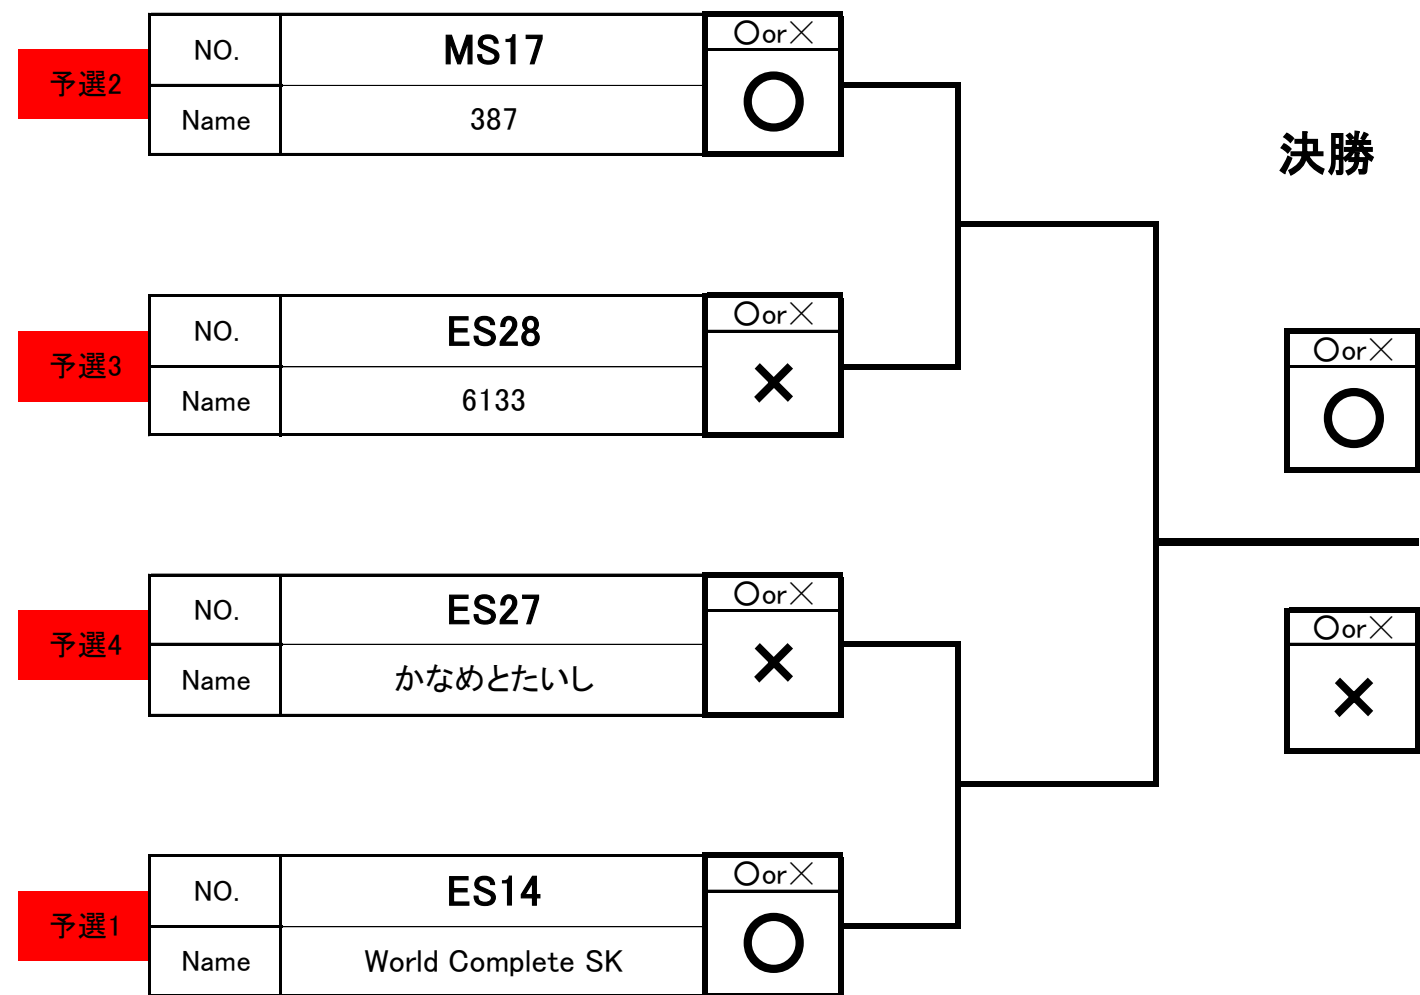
予選2

| NO. | MS17 |
|---|---|
| Name | 387 |

○or×
○

予選3

| NO. | ES28 |
|---|---|
| Name | 6133 |

○or×
×

予選4

| NO. | ES27 |
|---|---|
| Name | かなめとたいし |

○or×
×

予選1

| NO. | ES14 |
|---|---|
| Name | World Complete SK |

○or×
○

決勝

○or×
○

○or×
×